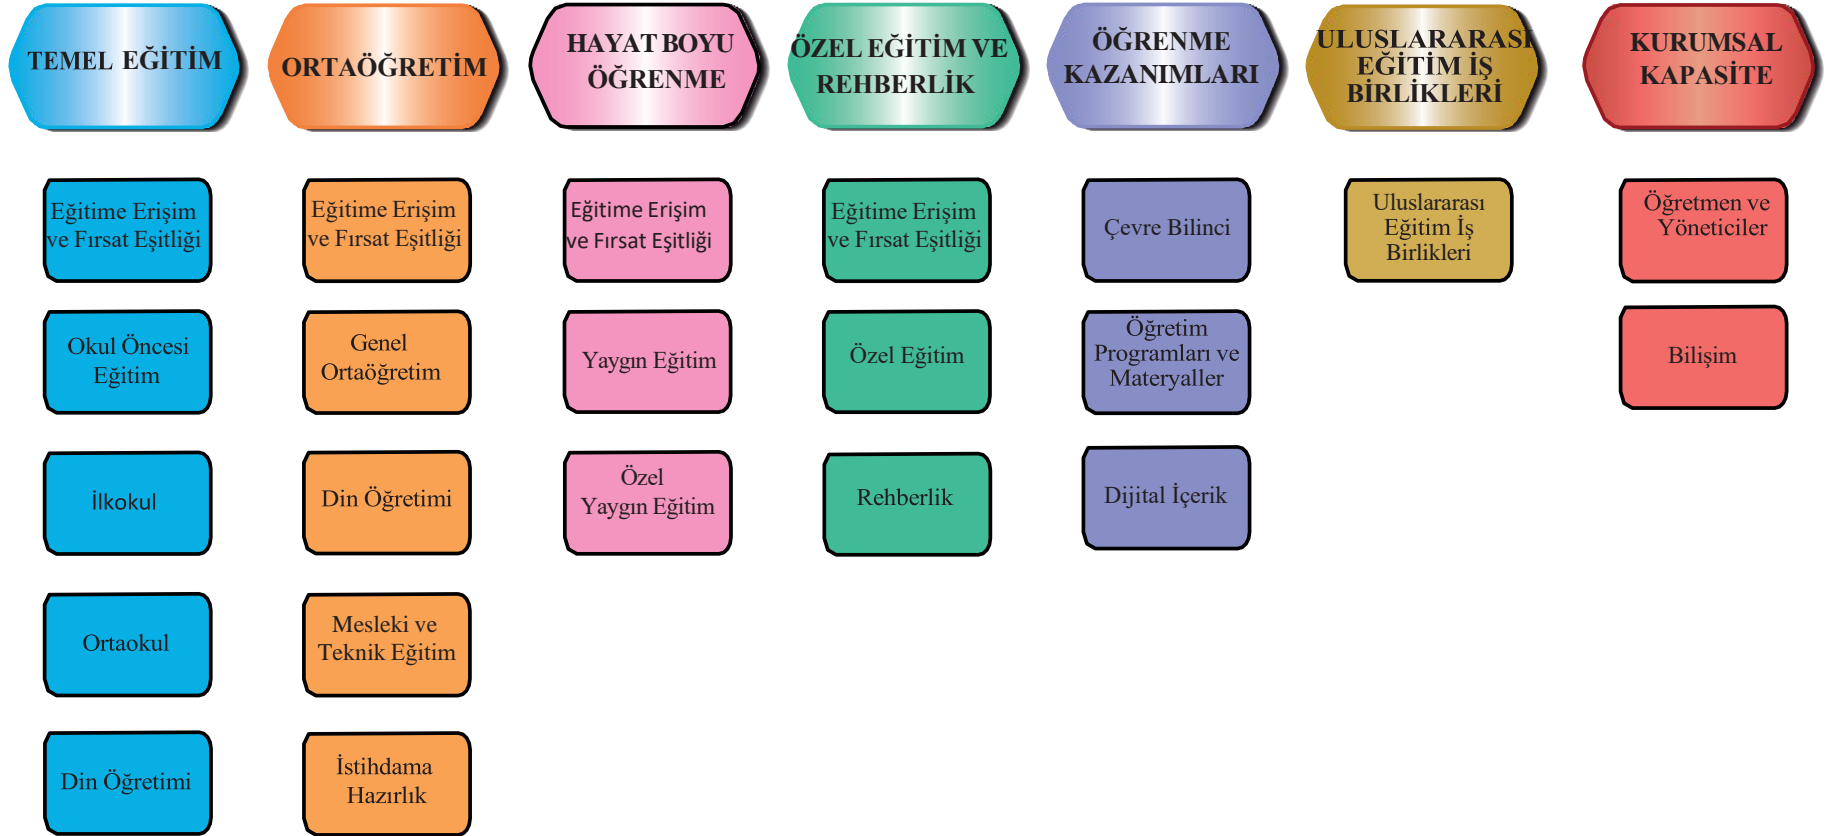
TEMEL EĞİTİM

Eğitime Erişim ve Fırsat Eşitliği

Okul Öncesi Eğitim

İlkokul

Ortaokul

Din Öğretimi

ORTAÖĞRETİM

Eğitime Erişim ve Fırsat Eşitliği

Genel Ortaöğretim

Din Öğretimi

Mesleki ve Teknik Eğitim

İstihdama Hazırlık

HAYAT BOYU ÖĞRENME

Eğitime Erişim ve Fırsat Eşitliği

Yaygın Eğitim

Özel Yaygın Eğitim

ÖZEL EĞİTİM VE REHBERLİK

Eğitime Erişim ve Fırsat Eşitliği

Özel Eğitim

Rehberlik

ÖĞRENME KAZANIMLARI

Çevre Bilinci

Öğretim Programları ve Materyaller

Dijital İçerik

ULUSLARARASI EĞİTİM İŞ BİRLİKLERİ

Uluslararası Eğitim İş Birlikleri

KURUMSAL KAPASİTE

Öğretmen ve Yöneticiler

Bilişim